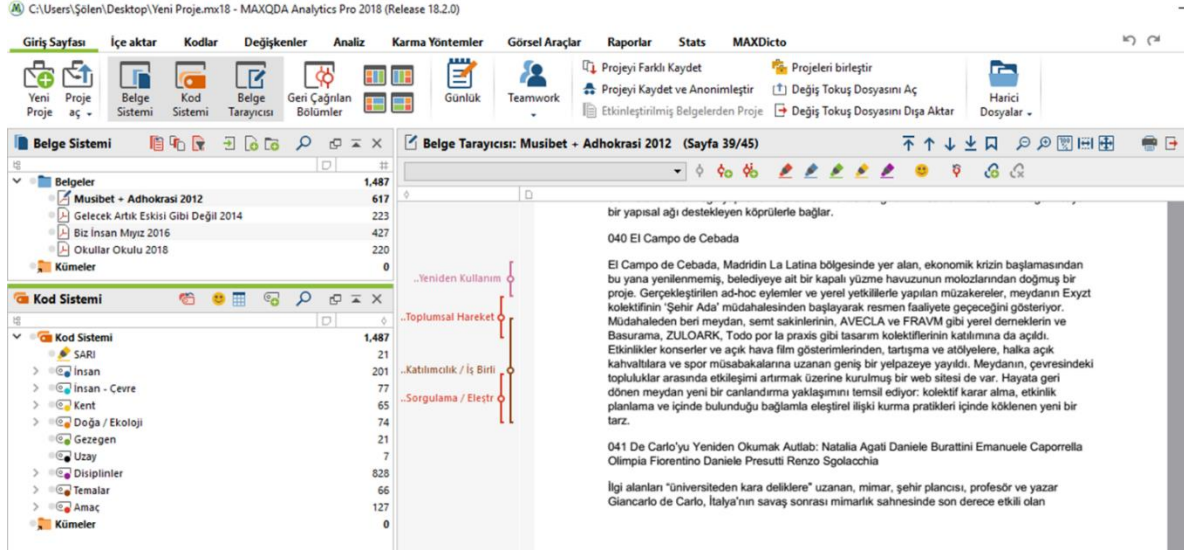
C:\Users\Şölen\Desktop\Yeni Proje.mx18 - MAXQDA Analytics Pro 2018 (Release 18.2.0)

Giriş Sayfası | İçe aktar | Kodlar | Değişkenler | Analiz | Karma Yöntemler | Görsel Araçlar | Raporlar | Stats | MAXDicto

Yeni Proje | Proje aç | Belge Sistemi | Kod Sistemi | Belge Tarayıcısı | Geri Çağrılan Bölümler | Günlük | Teamwork | Projeyi Farklı Kaydet | Projeyi Kaydet ve Anonimleştir | Etkinleştirilmiş Belgelerden Proje | Projeleri birleştir | Değiş Tokuş Dosyasını Aç | Değiş Tokuş Dosyasını Dışa Aktar | Harici Dosyalar

Belge Sistemi

| | |
|---|---|
| Belgeler | 1,487 |
| Musibet + Adhokrasi 2012 | 617 |
| Gelecek Artık Eskisi Gibi Değil 2014 | 223 |
| Biz İnsan Mıyız 2016 | 427 |
| Okullar Okulu 2018 | 220 |
| Kümeler | 0 |

Kod Sistemi

| | |
|---|---|
| Kod Sistemi | 1,487 |
| SARI | 21 |
| İnsan | 201 |
| İnsan - Çevre | 77 |
| Kent | 65 |
| Doğa / Ekoloji | 74 |
| Gezegen | 21 |
| Uzay | 7 |
| Disiplinler | 828 |
| Temalar | 66 |
| Amaç | 127 |
| Kümeler | 0 |

Belge Tarayıcısı: Musibet + Adhokrasi 2012 (Sayfa 39/45)

..Yeniden Kullanım
..Toplumsal Hareket
..Katılımcılık / İş Birli
..Sorgulama / Eleştr

bir yapısal ağı destekleyen köprülerle bağlar.

040 El Campo de Cebada

El Campo de Cebada, Madridin La Latina bölgesinde yer alan, ekonomik krizin başlamasından bu yana yenilenmemiş, belediyeye ait bir kapalı yüzme havuzunun molozlarından doğmuş bir proje. Gerçekleştirilen ad-hoc eylemler ve yerel yetkililerle yapılan müzakereler, meydanın Exyzt kolektifinin 'Şehir Ada' müdahalesinden başlayarak resmen faaliyete geçeceğini gösteriyor. Müdahaleden beri meydan, semt sakinlerinin, AVECLA ve FRAVM gibi yerel derneklerin ve Basurama, ZULOARK, Todo por la praxis gibi tasarım kolektiflerinin katılımına da açıldı. Etkinlikler konserler ve açık hava film gösterimlerinden, tartışma ve atölyelere, halka açık kahvaltılara ve spor müsabakalarına uzanan geniş bir yelpazeye yayıldı. Meydanın, çevresindeki topluluklar arasında etkileşimi artırmak üzerine kurulmuş bir web sitesi de var. Hayata geri dönen meydan yeni bir canlandırma yaklaşımını temsil ediyor: kolektif karar alma, etkinlik planlama ve içinde bulunduğu bağlamla eleştirel ilişki kurma pratikleri içinde köklenen yeni bir tarz.

041 De Carlo'yu Yeniden Okumak Autlab: Natalia Agati Daniele Burattini Emanuele Caporrella Olimpia Fiorentino Daniele Presutti Renzo Sgolacchia

İlgi alanları "üniversiteden kara deliklere" uzanan, mimar, şehir plancısı, profesör ve yazar Giancarlo de Carlo, İtalya'nın savaş sonrası mimarlık sahnesinde son derece etkili olan